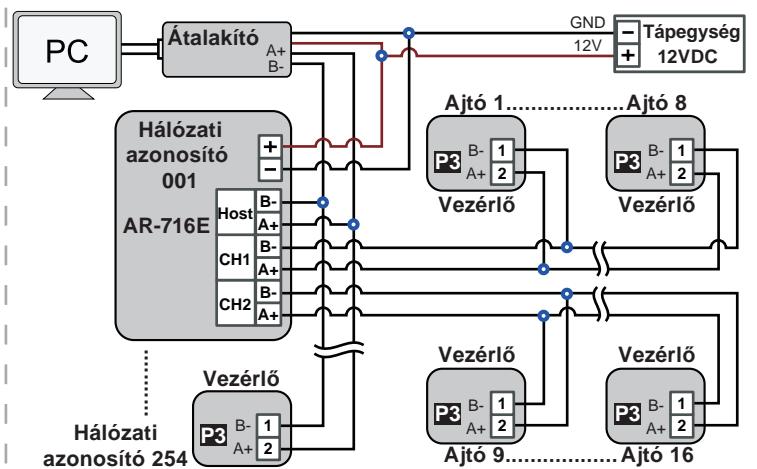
PC
Átalakító
A+
B-
GND
12V
−
+
Tápegység
12VDC
Hálózati azonosító 001
AR-716E
+
−
Host
B-
A+
CH1
B-
A+
CH2
B-
A+
Ajtó 1..................Ajtó 8
P3
B-
A+
1
2
Vezérlő
P3
B-
A+
1
2
Vezérlő
Vezérlő
P3
B-
A+
1
2
Vezérlő
P3
B-
A+
1
2
Ajtó 9..................Ajtó 16
Vezérlő
P3
B-
A+
1
2
Hálózati azonosító 254